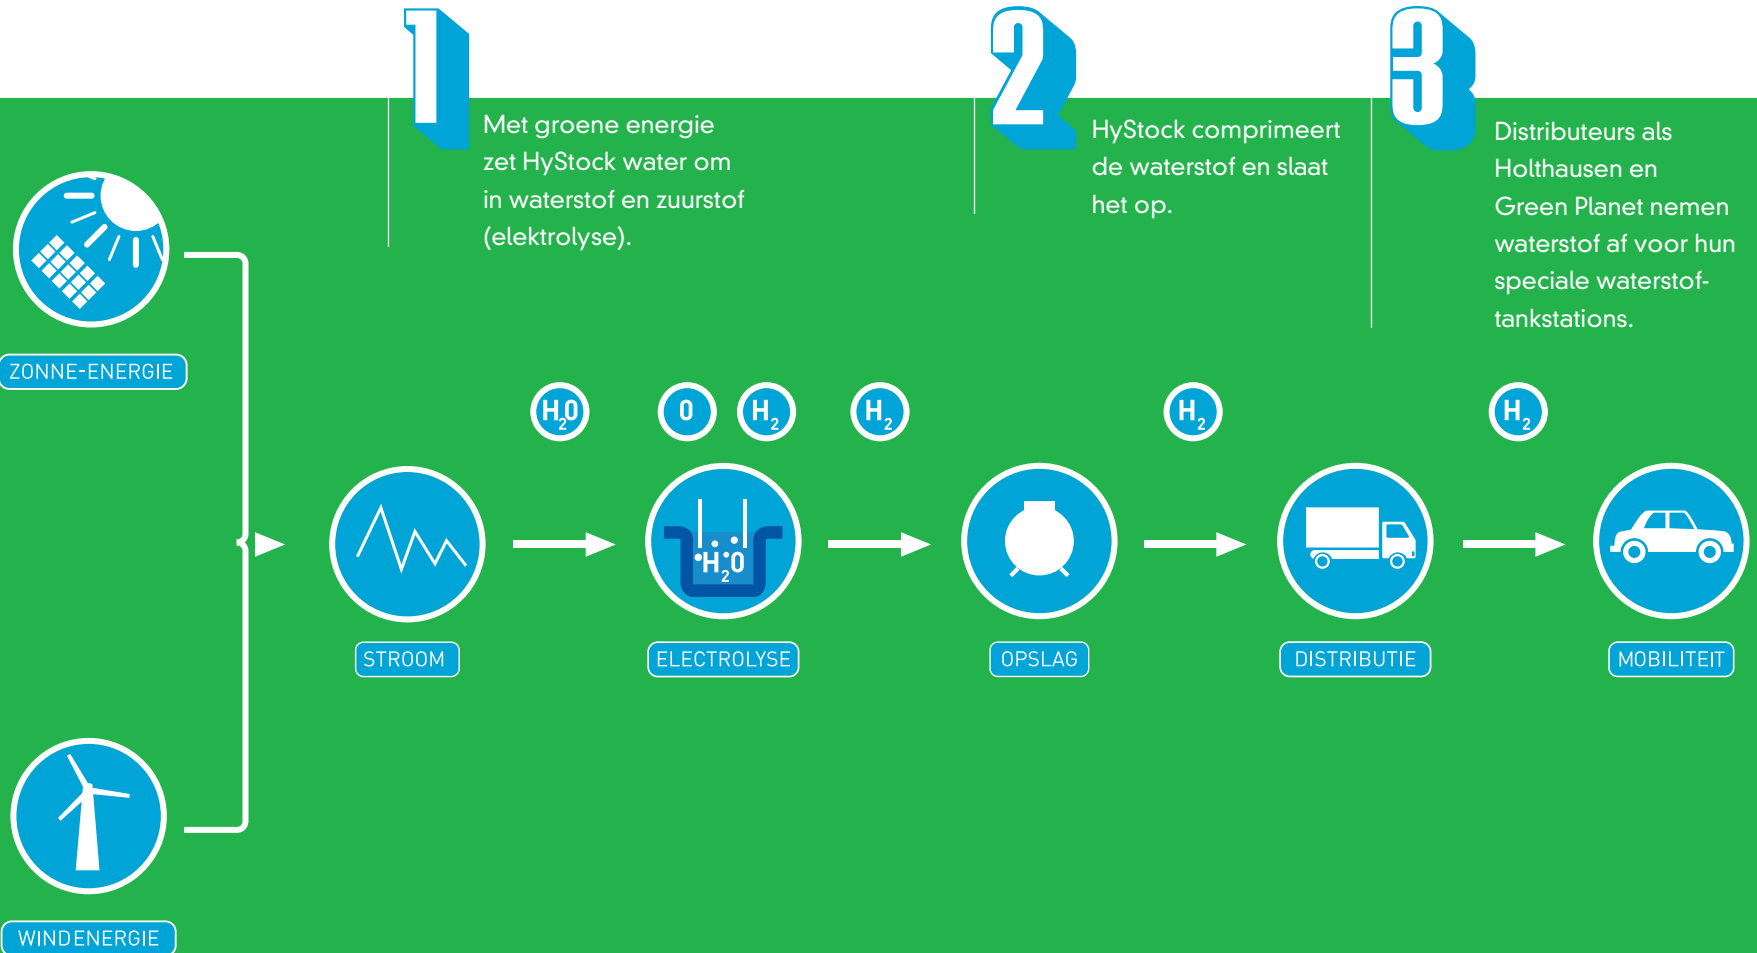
1

Met groene energie zet HyStock water om in waterstof en zuurstof (elektrolyse).

2

HyStock comprimeert de waterstof en slaat het op.

3

Distributeurs als Holthausen en Green Planet nemen waterstof af voor hun speciale waterstof-tankstations.

ZONNE-ENERGIE

WINDENERGIE

$H_2O$

O

$H_2$

$H_2$

$H_2$

$H_2$

$H_2O$

STROOM

ELECTROLYSE

OPSLAG

DISTRIBUTIE

MOBILITEIT